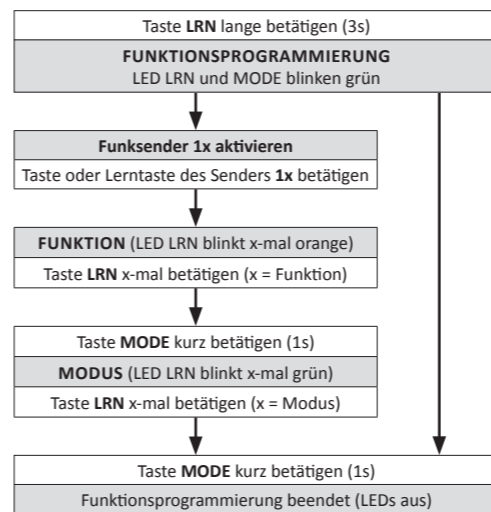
Taste LRN lange betätigen (3s)

FUNKTIONSPROGRAMMIERUNG
LED LRN und MODE blinken grün

Funksender 1x aktivieren

Taste oder Lerntaste des Senders 1x betätigen

FUNKTION (LED LRN blinkt x-mal orange)

Taste LRN x-mal betätigen (x = Funktion)

Taste MODE kurz betätigen (1s)

MODUS (LED LRN blinkt x-mal grün)

Taste LRN x-mal betätigen (x = Modus)

Taste MODE kurz betätigen (1s)

Funktionsprogrammierung beendet (LEDs aus)